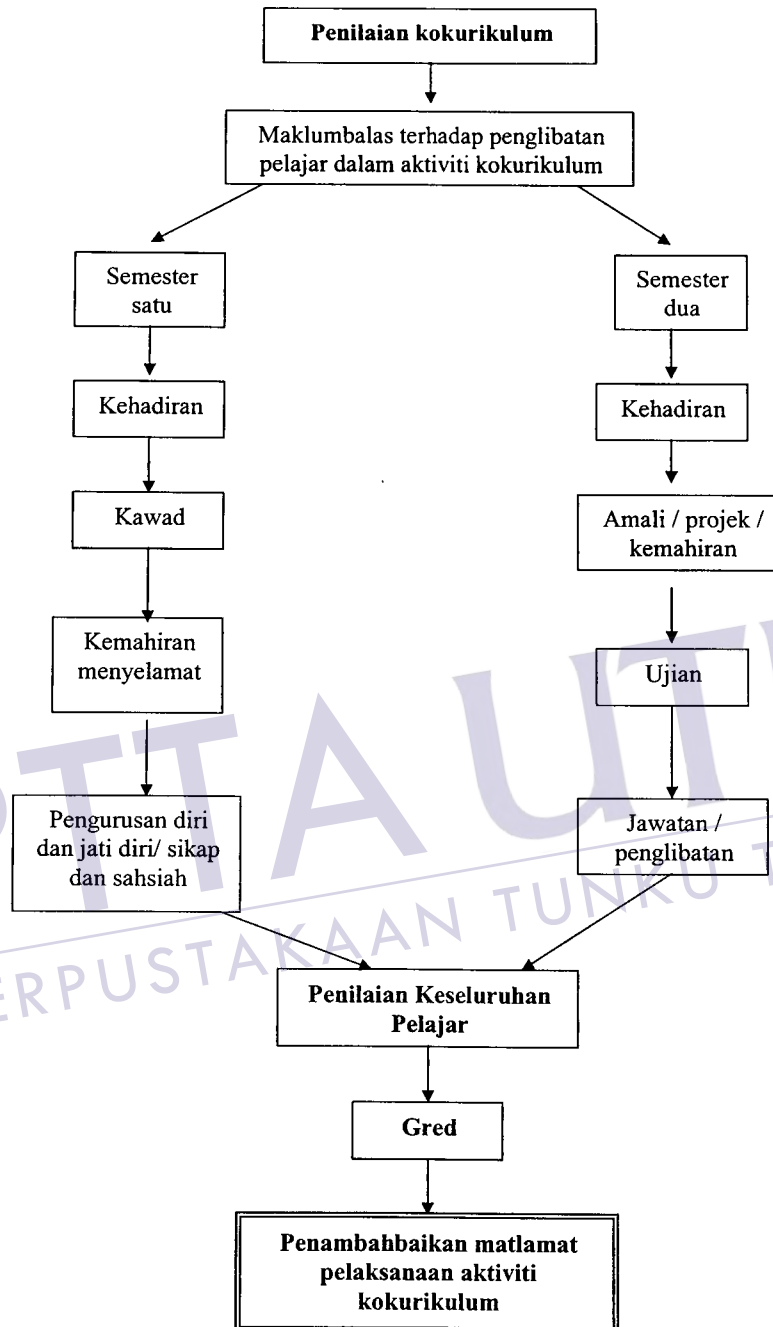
Penilaian kokurikulum

Maklumbalas terhadap penglibatan pelajar dalam aktiviti kokurikulum

Semester satu

Kehadiran

Kawad

Kemahiran menyelamat

Pengurusan diri dan jati diri/ sikap dan sahsiah

Semester dua

Kehadiran

Amali / projek / kemahiran

Ujian

Jawatan / penglibatan

Penilaian Keseluruhan Pelajar

Gred

Penambahbaikan matlamat pelaksanaan aktiviti kokurikulum

PTTA UTHM
PERPUSTAKAAN TUNKU TUN AMINAH